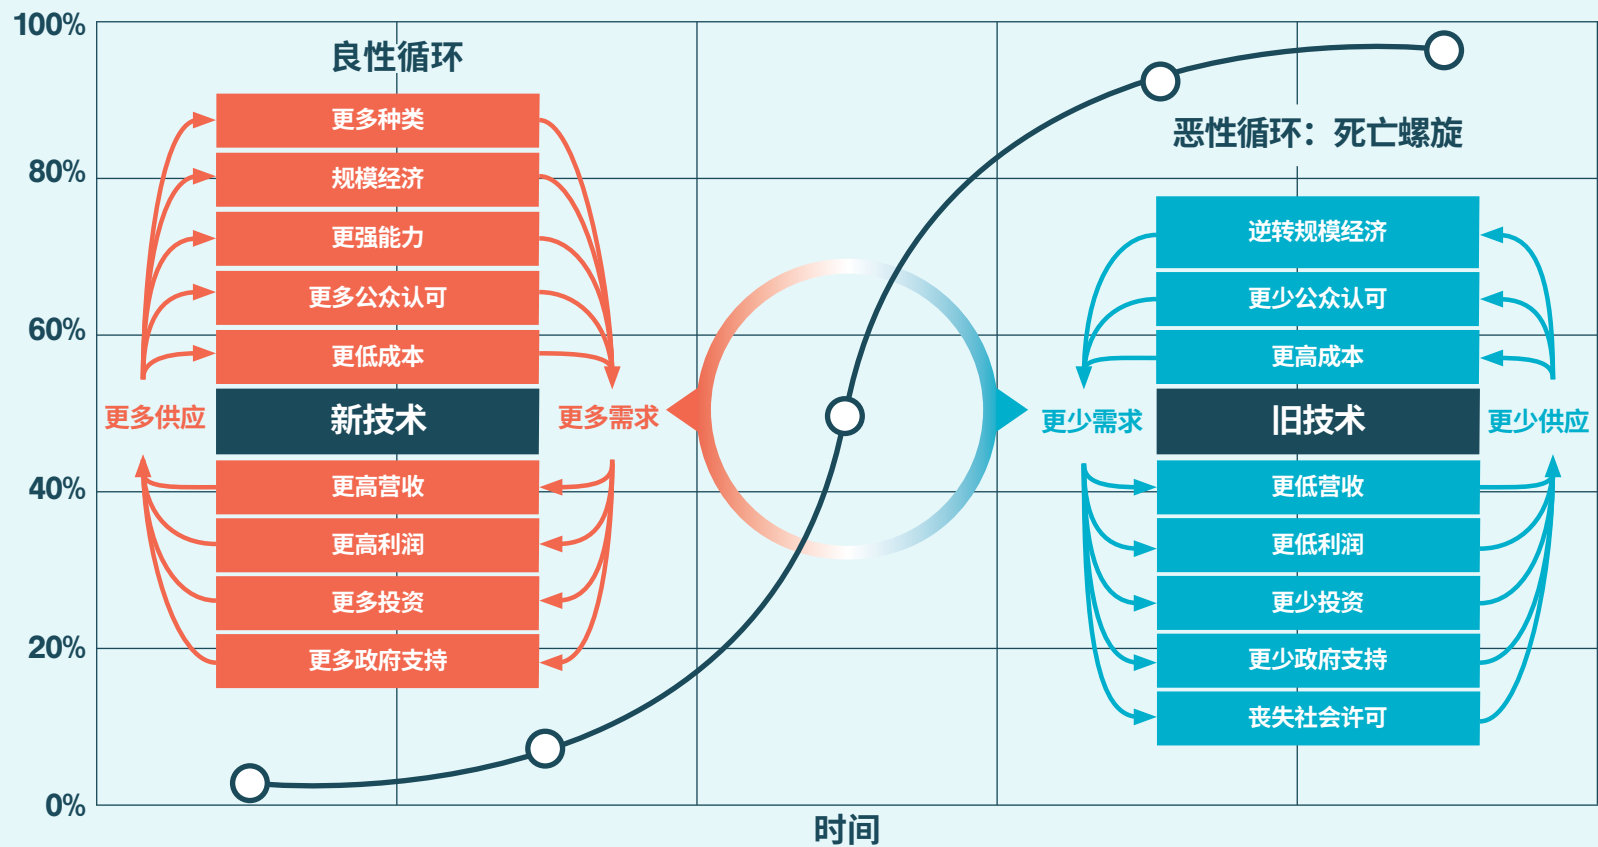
100%
80%
60%
40%
20%
0%

良性循环

更多种类
规模经济
更强能力
更多公众认可
更低成本
更多供应
新技术
更多需求
更高营收
更高利润
更多投资
更多政府支持

恶性循环：死亡螺旋

逆转规模经济
更少公众认可
更高成本
更少需求
旧技术
更少供应
更低营收
更低利润
更少投资
更少政府支持
丧失社会许可

时间